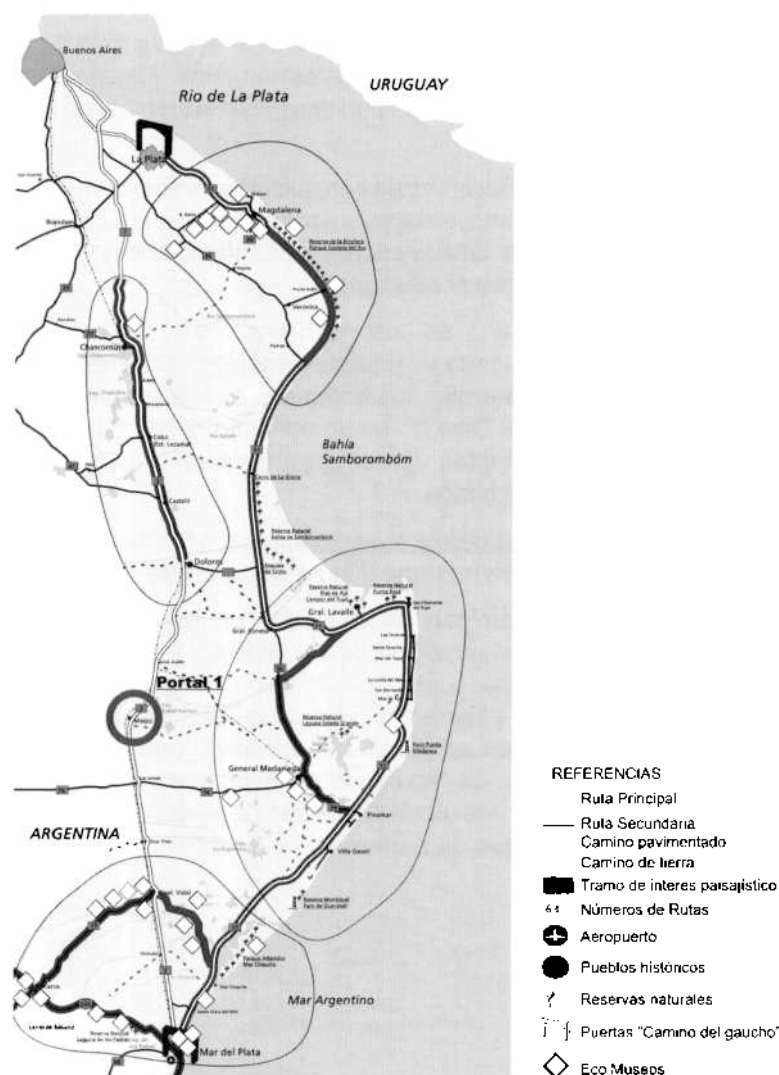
Buenos Aires
URUGUAY
Rio de La Plata
La Plata
Magdalena
Chascomús
Bahía Samborombóm
Castelli
Dolores
Gral. Lavalle
Portal 1
General Madariaga
Pinamar
Villa Gesell
ARGENTINA
Mar Argentino
Mar del Plata

REFERENCIAS
Ruta Principal
Ruta Secundaria
Camino pavimentado
Camino de tierra
Tramo de interes paisajistico
64 Números de Rutas
Aeropuerto
Pueblos históricos
Reservas naturales
Puertas "Camino del gaucho"
Eco Museos